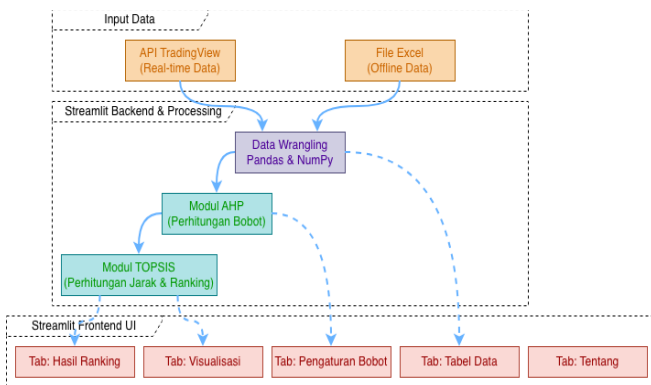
Input Data

API TradingView
(Real-time Data)

File Excel
(Offline Data)

Streamlit Backend & Processing

Data Wrangling
Pandas & NumPy

Modul AHP
(Perhitungan Bobot)

Modul TOPSIS
(Perhitungan Jarak & Ranking)

Streamlit Frontend UI

Tab: Hasil Ranking

Tab: Visualisasi

Tab: Pengaturan Bobot

Tab: Tabel Data

Tab: Tentang